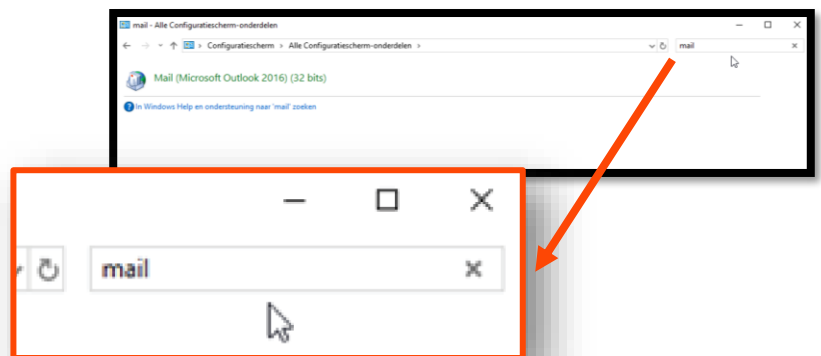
mail - Alle Configuratiescherm-onderdelen

Configuratiescherm > Alle Configuratiescherm-onderdelen >

mail

Mail (Microsoft Outlook 2016) (32 bits)

In Windows Help en ondersteuning naar 'mail' zoeken

mail